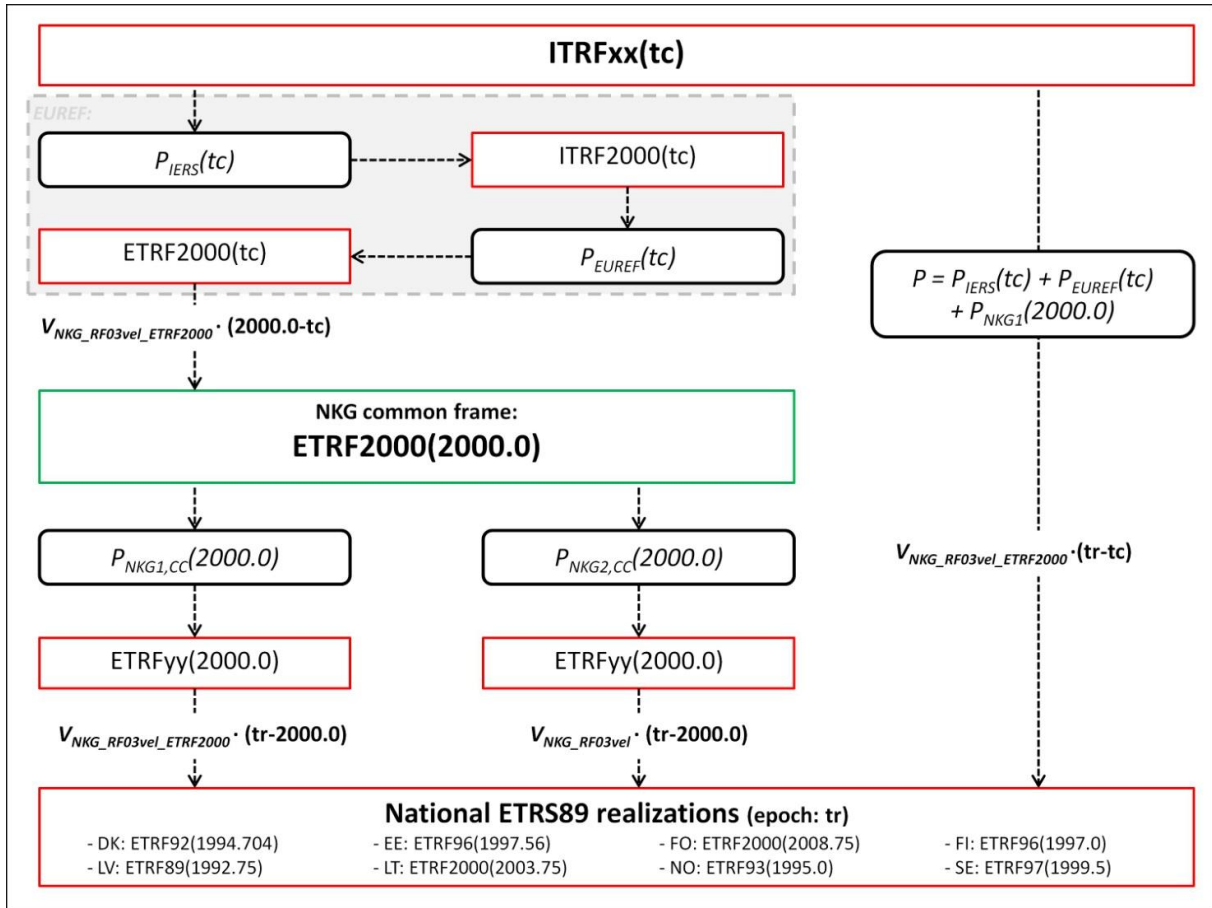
ITRFxx(tc)

EUREF:

$P_{IERS}(tc)$

ITRF2000(tc)

ETRF2000(tc)

$P_{EUREF}(tc)$

$P = P_{IERS}(tc) + P_{EUREF}(tc) + P_{NKG1}(2000.0)$

$V_{NKG\_RF03vel\_ETRF2000} \cdot$ (2000.0-tc)

NKG common frame:
ETRF2000(2000.0)

$P_{NKG1,CC}(2000.0)$

$P_{NKG2,CC}(2000.0)$

$V_{NKG\_RF03vel\_ETRF2000} \cdot$(tr-tc)

ETRFyy(2000.0)

ETRFyy(2000.0)

$V_{NKG\_RF03vel\_ETRF2000} \cdot$ (tr-2000.0)

$V_{NKG\_RF03vel} \cdot$ (tr-2000.0)

National ETRS89 realizations (epoch: tr)
- DK: ETRF92(1994.704)
- EE: ETRF96(1997.56)
- FO: ETRF2000(2008.75)
- FI: ETRF96(1997.0)
- LV: ETRF89(1992.75)
- LT: ETRF2000(2003.75)
- NO: ETRF93(1995.0)
- SE: ETRF97(1999.5)